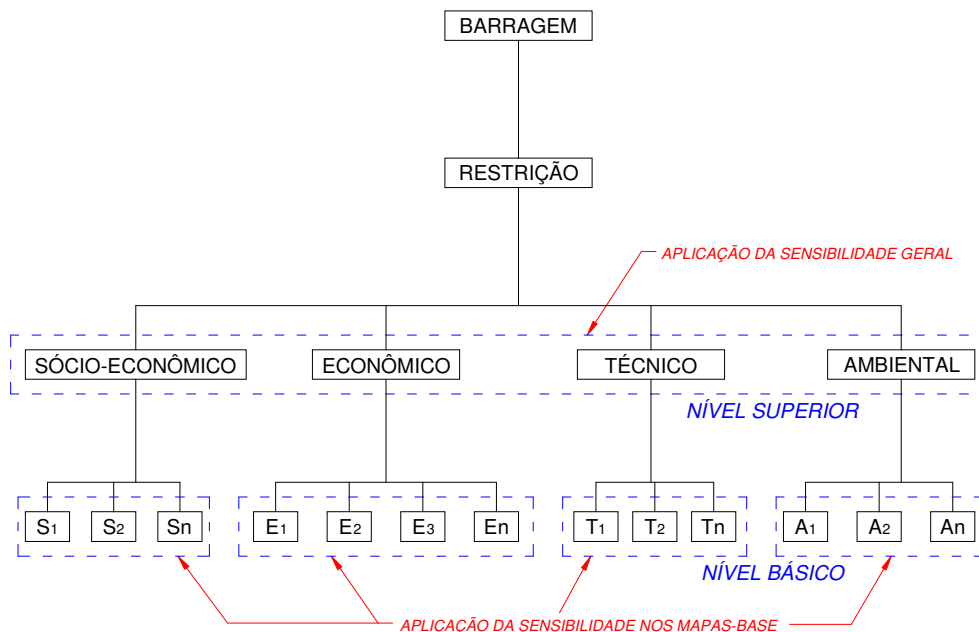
BARRAGEM

RESTRIÇÃO

APLICAÇÃO DA SENSIBILIDADE GERAL

SÓCIO-ECONÔMICO

ECONÔMICO

TÉCNICO

AMBIENTAL

NÍVEL SUPERIOR

$S_1$ $S_2$ Sn

$E_1$ $E_2$ $E_3$ En

$T_1$ $T_2$ Tn

$A_1$ $A_2$ An

NÍVEL BÁSICO

APLICAÇÃO DA SENSIBILIDADE NOS MAPAS-BASE